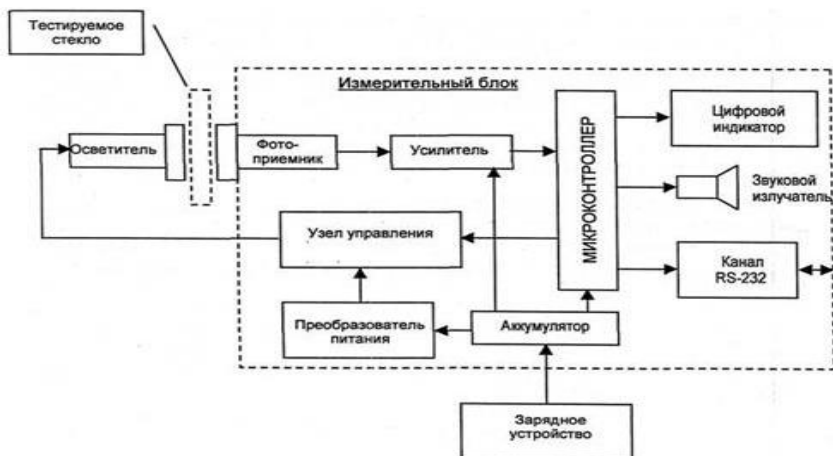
Тестируемое стекло

Измерительный блок

Осветитель

Фотоприемник

Усилитель

МИКРОКОНТРОЛЛЕР

Цифровой индикатор

Звуковой излучатель

Узел управления

Канал RS-232

Преобразователь питания

Аккумулятор

Зарядное устройство